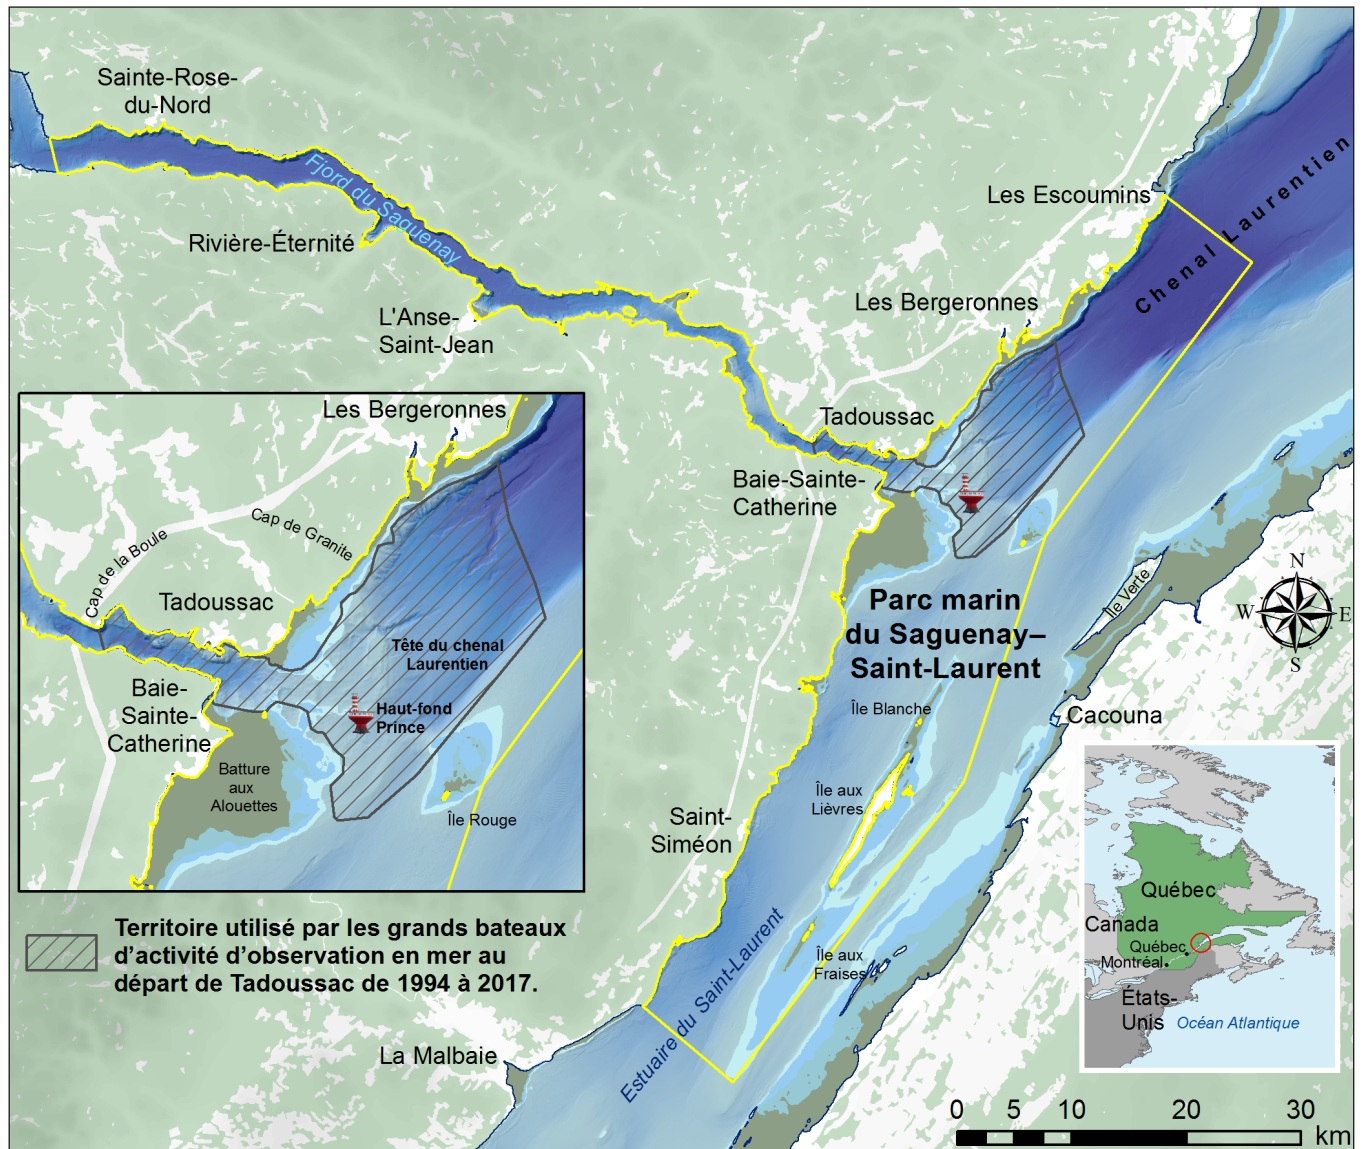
Sainte-Rose-du-Nord

Fjord du Saguenay

Rivière-Éternité

L'Anse-Saint-Jean

Les Escoumins

Chenal Laurentien

Les Bergeronnes

Tadoussac

Baie-Sainte-Catherine

Les Bergeronnes

Cap de Granite

Cap de la Boule

Tadoussac

Tête du chenal Laurentien

Baie-Sainte-Catherine

Haut-fond Prince

Batture aux Alouettes

Île Rouge

Parc marin du Saguenay–Saint-Laurent

Île Verte

N
W
E
S

Île Blanche

Cacouna

Île aux Lièvres

Saint-Siméon

Île aux Fraises

Estuaire du Saint-Laurent

Québec
Canada
Québec
Montréal
États-Unis
Océan Atlantique

Territoire utilisé par les grands bateaux d'activité d'observation en mer au départ de Tadoussac de 1994 à 2017.

La Malbaie

0 5 10 20 30
km